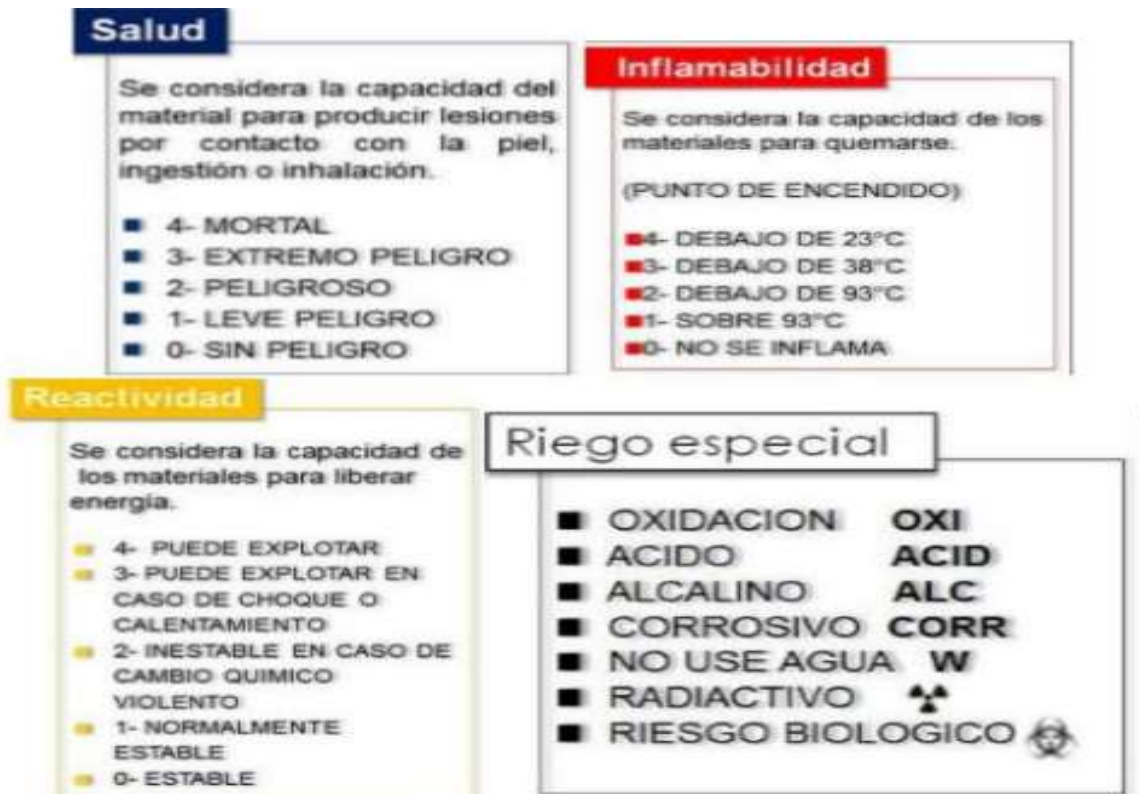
Salud

Se considera la capacidad del material para producir lesiones por contacto con la piel, ingestión o inhalación.

- 4- MORTAL
- 3- EXTREMO PELIGRO
- 2- PELIGROSO
- 1- LEVE PELIGRO
- 0- SIN PELIGRO

Inflamabilidad

Se considera la capacidad de los materiales para quemarse.

(PUNTO DE ENCENDIDO)

- 4- DEBAJO DE 23°C
- 3- DEBAJO DE 38°C
- 2- DEBAJO DE 93°C
- 1- SOBRE 93°C
- 0- NO SE INFLAMA

Reactividad

Se considera la capacidad de los materiales para liberar energía.

- 4- PUEDE EXPLOTAR
- 3- PUEDE EXPLOTAR EN CASO DE CHOQUE O CALENTAMIENTO
- 2- INESTABLE EN CASO DE CAMBIO QUIMICO VIOLENTO
- 1- NORMALMENTE ESTABLE
- 0- ESTABLE

Riego especial

- OXIDACION OXI
- ACIDO ACID
- ALCALINO ALC
- CORROSIVO CORR
- NO USE AGUA W
- RADIACTIVO
- RIESGO BIOLOGICO